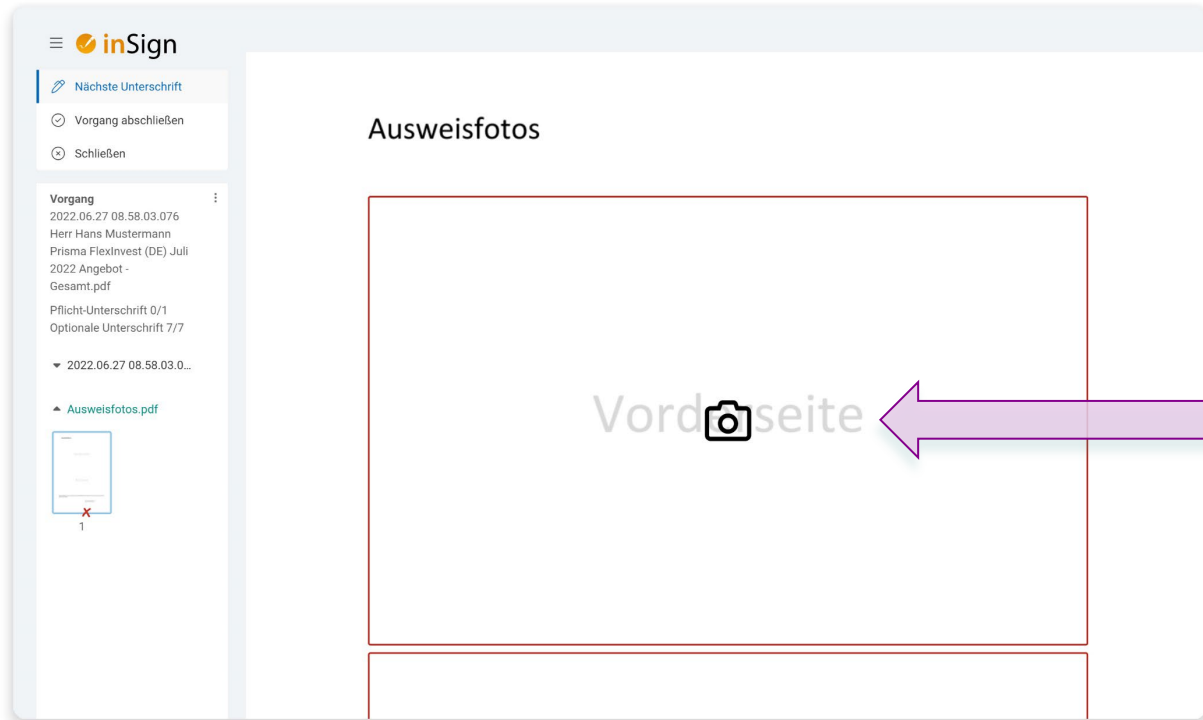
inSign

Nächste Unterschrift

Vorgang abschließen

Schließen

Vorgang
2022.06.27 08.58.03.076
Herr Hans Mustermann
Prisma FlexInvest (DE) Juli 2022 Angebot - Gesamt.pdf

Pflicht-Unterschrift 0/1
Optionale Unterschrift 7/7

2022.06.27 08.58.03.0...

Ausweisfotos.pdf

1

Ausweisfotos

Vord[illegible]seite